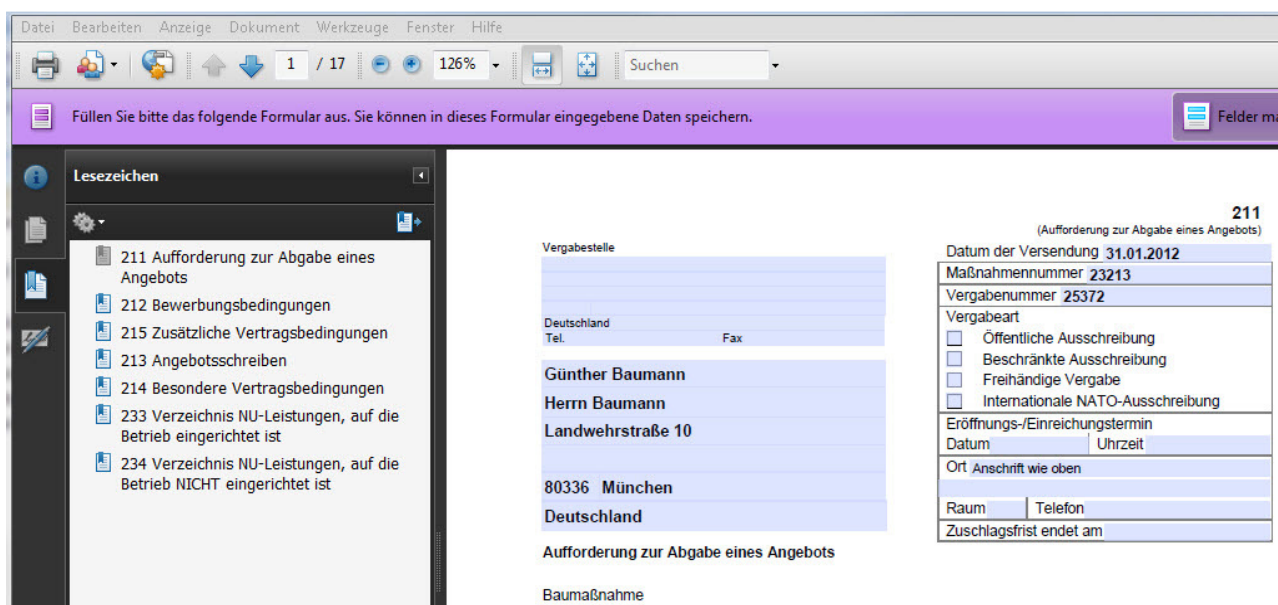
Datei Bearbeiten Anzeige Dokument Werkzeuge Fenster Hilfe

1 / 17 126% Suchen

Füllen Sie bitte das folgende Formular aus. Sie können in dieses Formular eingegebene Daten speichern.

Felder ma

Lesezeichen

211 Aufforderung zur Abgabe eines Angebots
212 Bewerbungsbedingungen
215 Zusätzliche Vertragsbedingungen
213 Angebotsschreiben
214 Besondere Vertragsbedingungen
233 Verzeichnis NU-Leistungen, auf die Betrieb eingerichtet ist
234 Verzeichnis NU-Leistungen, auf die Betrieb NICHT eingerichtet ist

211
(Aufforderung zur Abgabe eines Angebots)

Vergabestelle

Deutschland
Tel. Fax

Günther Baumann
Herrn Baumann
Landwehrstraße 10

80336 München
Deutschland

Datum der Versendung 31.01.2012
Maßnahmennummer 23213
Vergabenummer 25372
Vergabeart
Öffentliche Ausschreibung
Beschränkte Ausschreibung
Freihändige Vergabe
Internationale NATO-Ausschreibung
Eröffnungs-/Einreichungstermin
Datum Uhrzeit
Ort Anschrift wie oben
Raum Telefon
Zuschlagsfrist endet am

Aufforderung zur Abgabe eines Angebots

Baumaßnahme